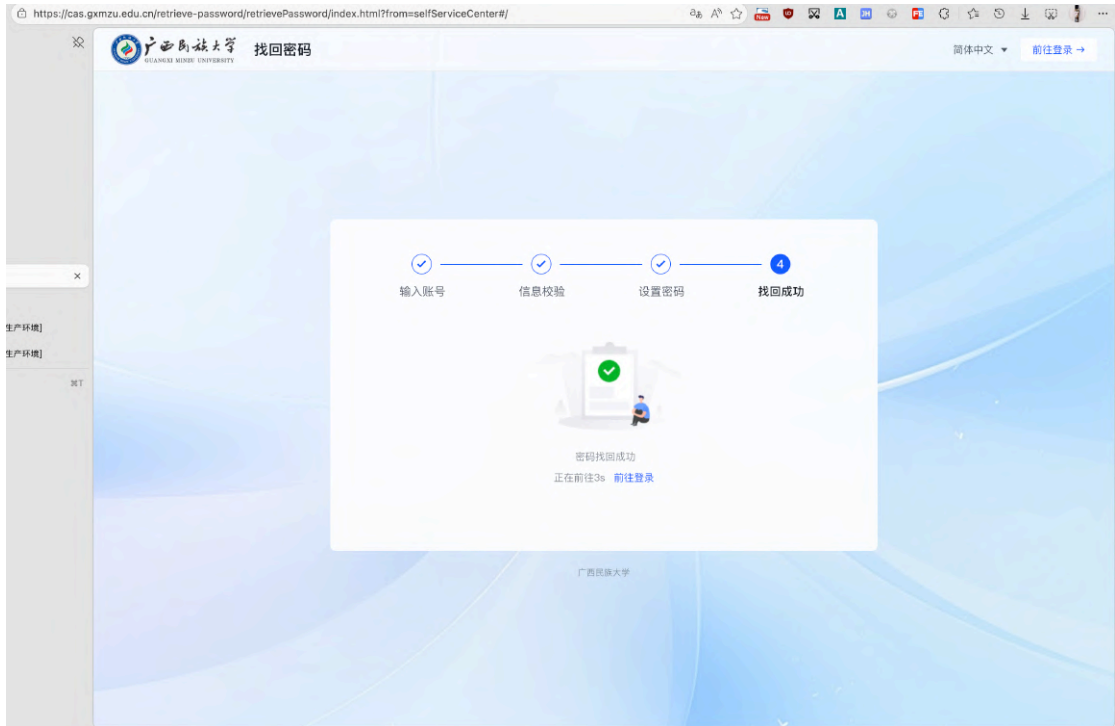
https://cas.gxmzu.edu.cn/retrieve-password/retrievePassword/index.html?from=selfServiceCenter#/

广西民族大学
GUANGXI MINZU UNIVERSITY
找回密码

简体中文 ▾
前往登录 →

生产环境]
生产环境]
⌘T

4
输入账号
信息校验
设置密码
找回成功

密码找回成功
正在前往3s 前往登录

广西民族大学